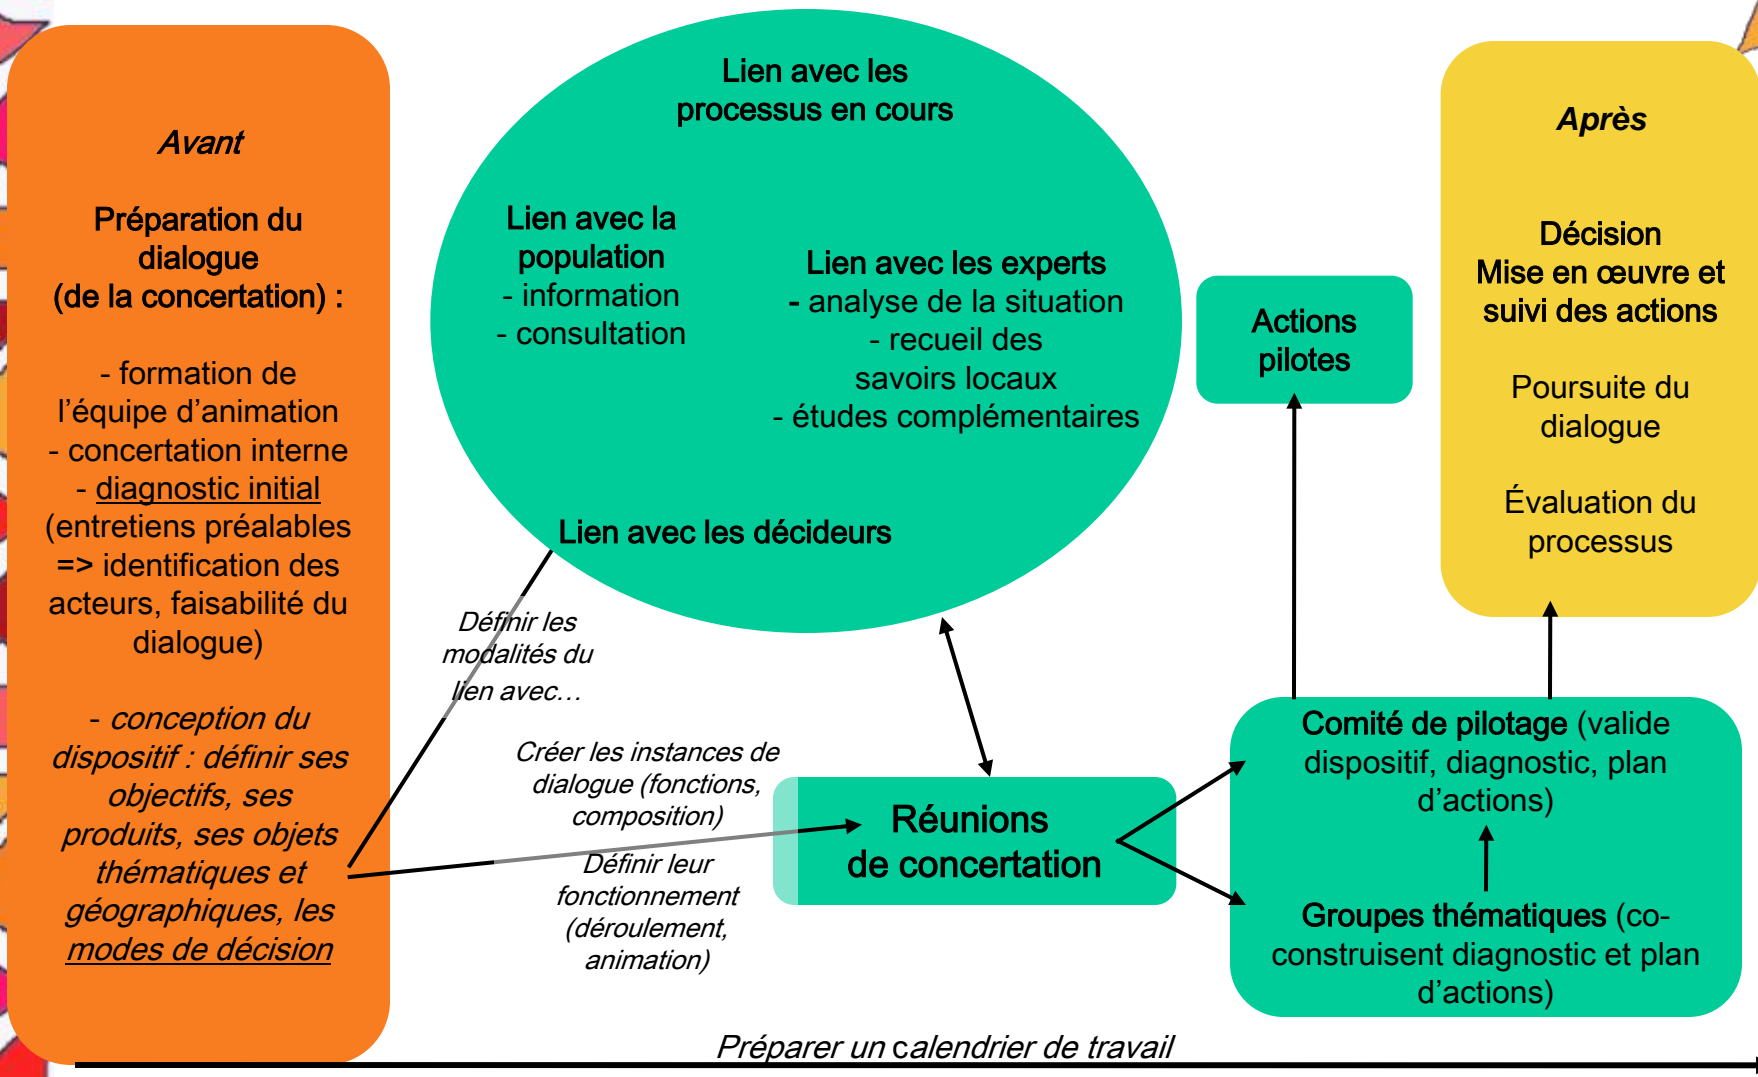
Avant

Préparation du dialogue (de la concertation) :

- formation de l'équipe d'animation
- concertation interne
- diagnostic initial (entretiens préalables => identification des acteurs, faisabilité du dialogue)

- conception du dispositif : définir ses objectifs, ses produits, ses objets thématiques et géographiques, les modes de décision

Lien avec les processus en cours

Lien avec la population
- information
- consultation

Lien avec les experts
- analyse de la situation
- recueil des savoirs locaux
- études complémentaires

Lien avec les décideurs

Définir les modalités du lien avec…

Créer les instances de dialogue (fonctions, composition)

Définir leur fonctionnement (déroulement, animation)

Réunions de concertation

Actions pilotes

Comité de pilotage (valide dispositif, diagnostic, plan d'actions)

Groupes thématiques (co-construisent diagnostic et plan d'actions)

Après

Décision
Mise en œuvre et suivi des actions

Poursuite du dialogue

Évaluation du processus

Préparer un calendrier de travail